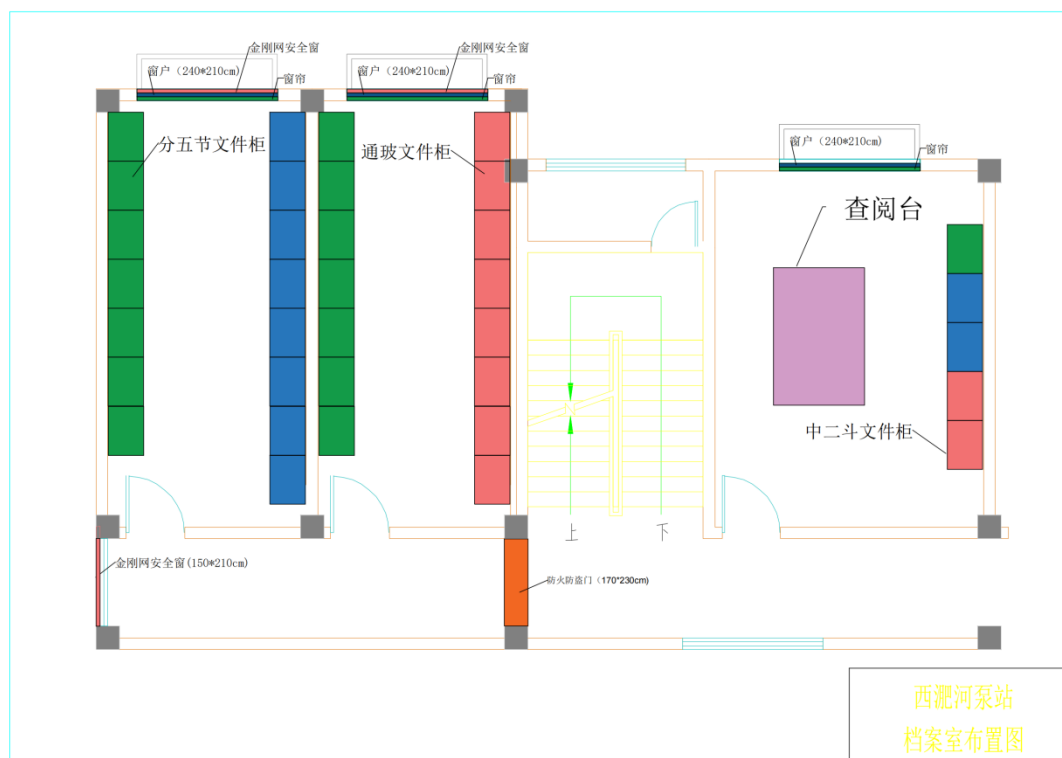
金刚网安全窗

窗户（240*210cm）

窗帘

金刚网安全窗

窗户（240*210cm）

窗帘

分五节文件柜

通玻文件柜

窗户（240*210cm）

窗帘

查阅台

中二斗文件柜

上

下

金刚网安全窗(150*210cm)

防火防盗门（170*230cm)

西泥河泵站
档案室布置图